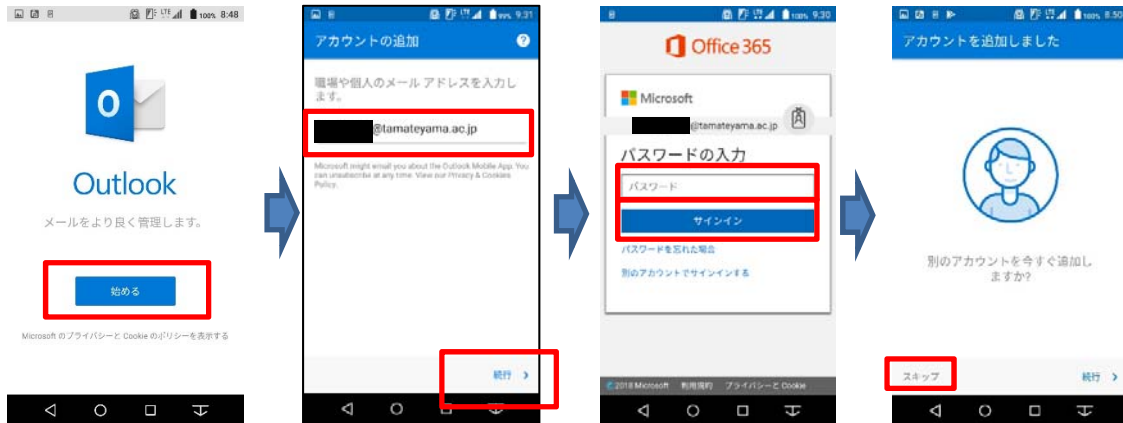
100% 8:48

Outlook

メールをより良く管理します。

始める

Microsoft のプライバシーと Cookie のポリシーを表示する

99% 9:31

アカウントの追加

職場や個人のメール アドレスを入力します。

@tamateyama.ac.jp

Microsoft might email you about the Outlook Mobile App. You can unsubscribe at any time. View our Privacy & Cookies Policy.

続行 >

100% 9:30

Office 365

Microsoft

@tamateyama.ac.jp

パスワードの入力

パスワード

サインイン

パスワードを忘れた場合

別のアカウントでサインインする

©2018 Microsoft 利用規約 プライバシーと Cookie

100% 8:50

アカウントを追加しました

別のアカウントを今すぐ追加しますか?

スキップ

続行 >